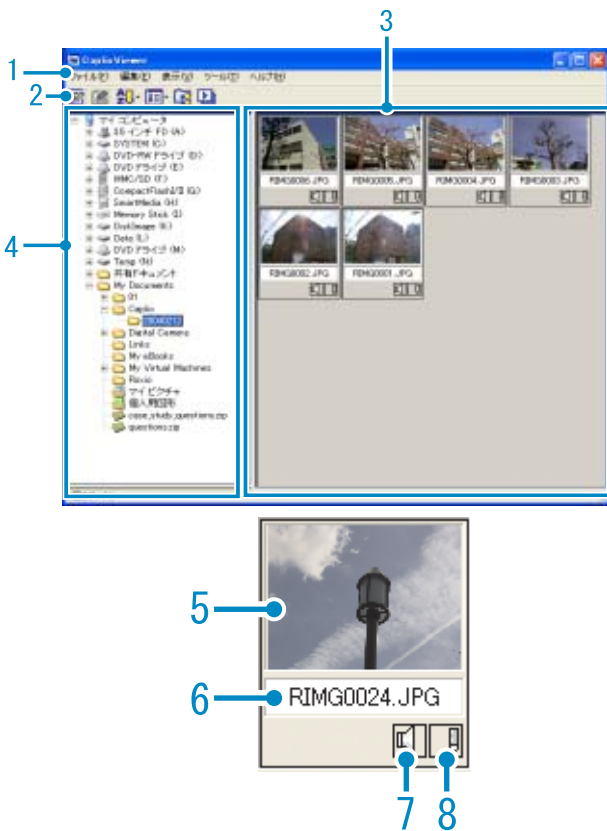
3

1

2

4

Caplio Viewer

ファイル(F) 編集(E) 表示(V) ツール(T) ヘルプ(H)

マイ コンピュータ
3.5 インチ FD (A:)
SYSTEM (C:)
DVD-RW ドライブ (D:)
DVD ドライブ (E:)
MMC/SD (F:)
CompactFlash/M (G:)
SmartMedia (H:)
Memory Stick (I:)
DiskImage (K:)
Data (L:)
DVD ドライブ (M:)
Temp (N:)
共有ドキュメント
My Documents
01
Caplio
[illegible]
Digital Camera
Links
My eBooks
My Virtual Machines
Roxio
マイ ピクチャ
個人用設定
case_study_questions.zip
questions.zip

RIMG0006.JPG
RIMG0005.JPG
RIMG0004.JPG
RIMG0003.JPG
RIMG0002.JPG
RIMG0001.JPG

5

6

RIMG0024.JPG

7

8